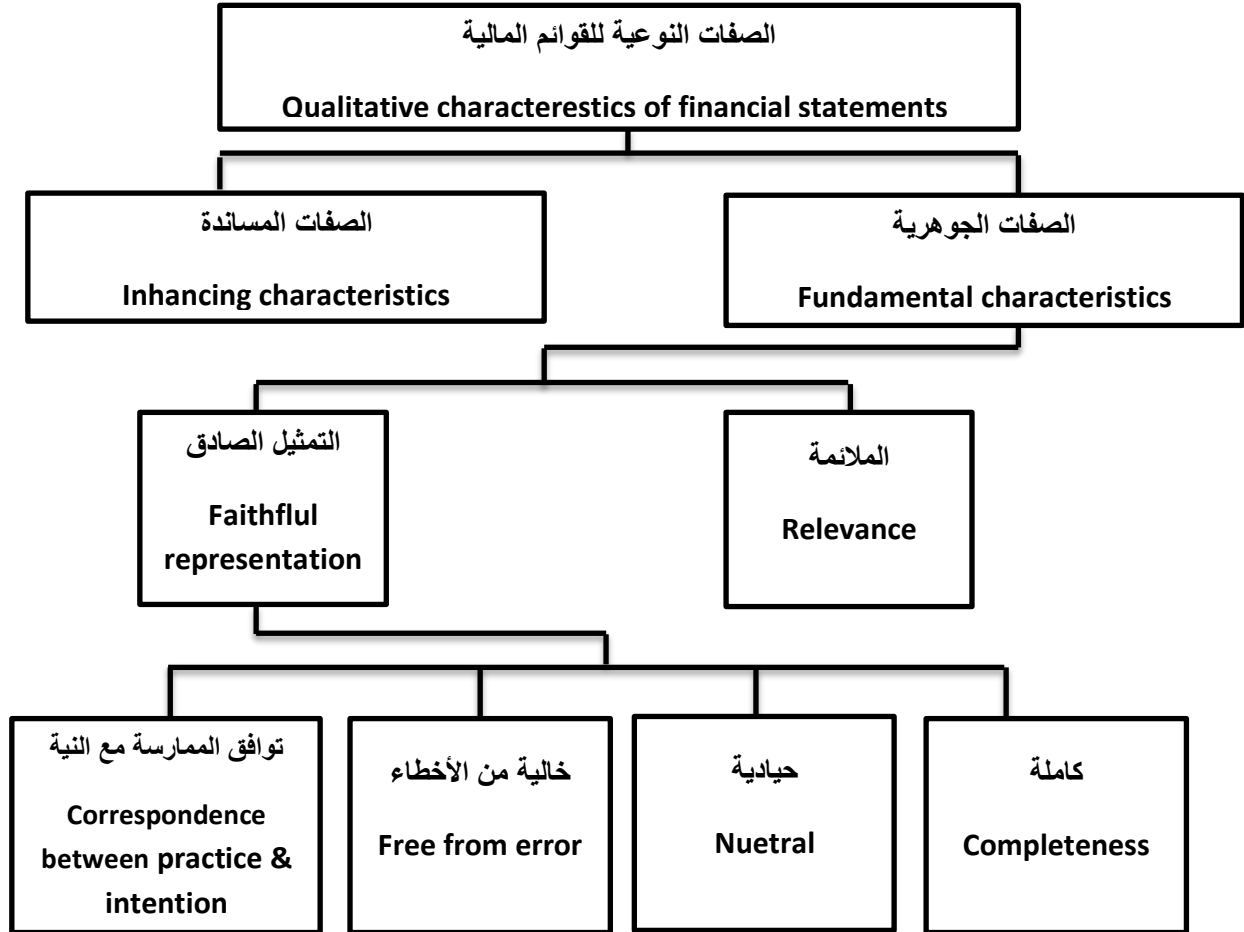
الصفات النوعية للقوائم المالية

Qualitative characterestics of financial statements

الصفات الجوهرية

Fundamental characteristics

الصفات المساندة

Inhancing characteristics

الملائمة

Relevance

التمثيل الصادق

Faithflul representation

كاملة

Completeness

حيادية

Nuetral

خالية من الأخطاء

Free from error

توافق الممارسة مع النية

Correspondence between practice & intention